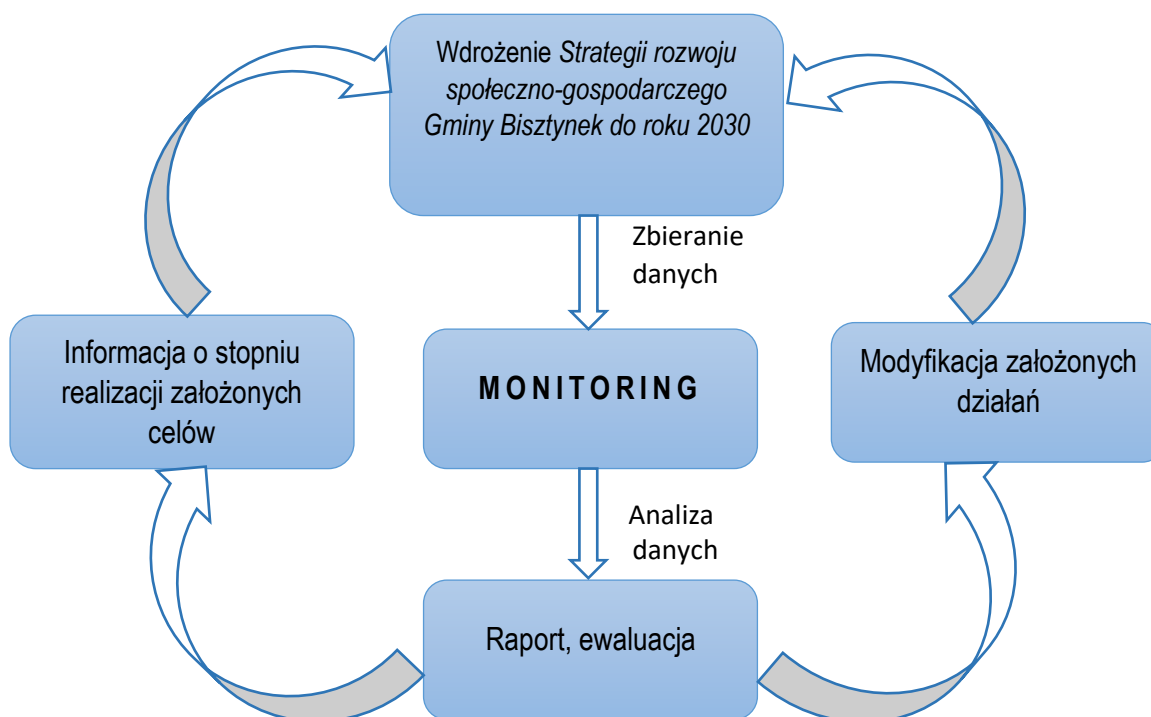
Wdrożenie *Strategii rozwoju społeczno-gospodarczego Gminy Bisztynek do roku 2030*

Zbieranie danych

Informacja o stopniu realizacji założonych celów

MONITORING

Modyfikacja założonych działań

Analiza danych

Raport, ewaluacja